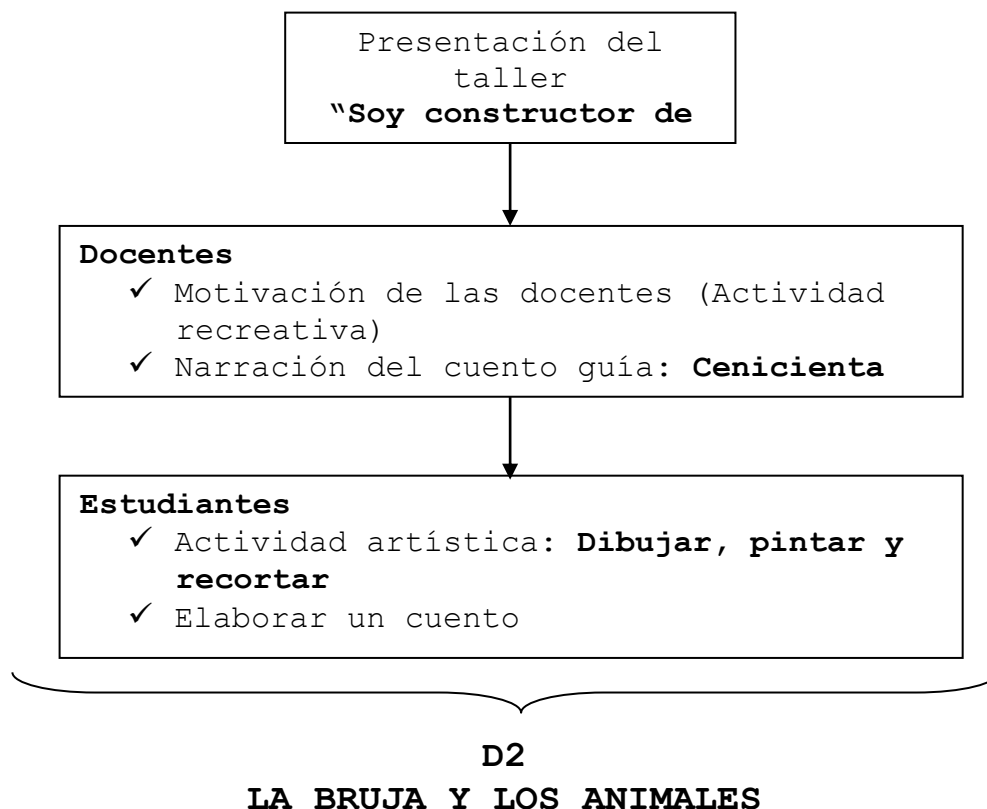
Presentación del taller
**"Soy constructor de**

**Docentes**
✓ Motivación de las docentes (Actividad recreativa)
✓ Narración del cuento guía: **Cenicienta**

**Estudiantes**
✓ Actividad artística: **Dibujar, pintar y recortar**
✓ Elaborar un cuento

**D2**
**LA BRUJA Y LOS ANIMALES**